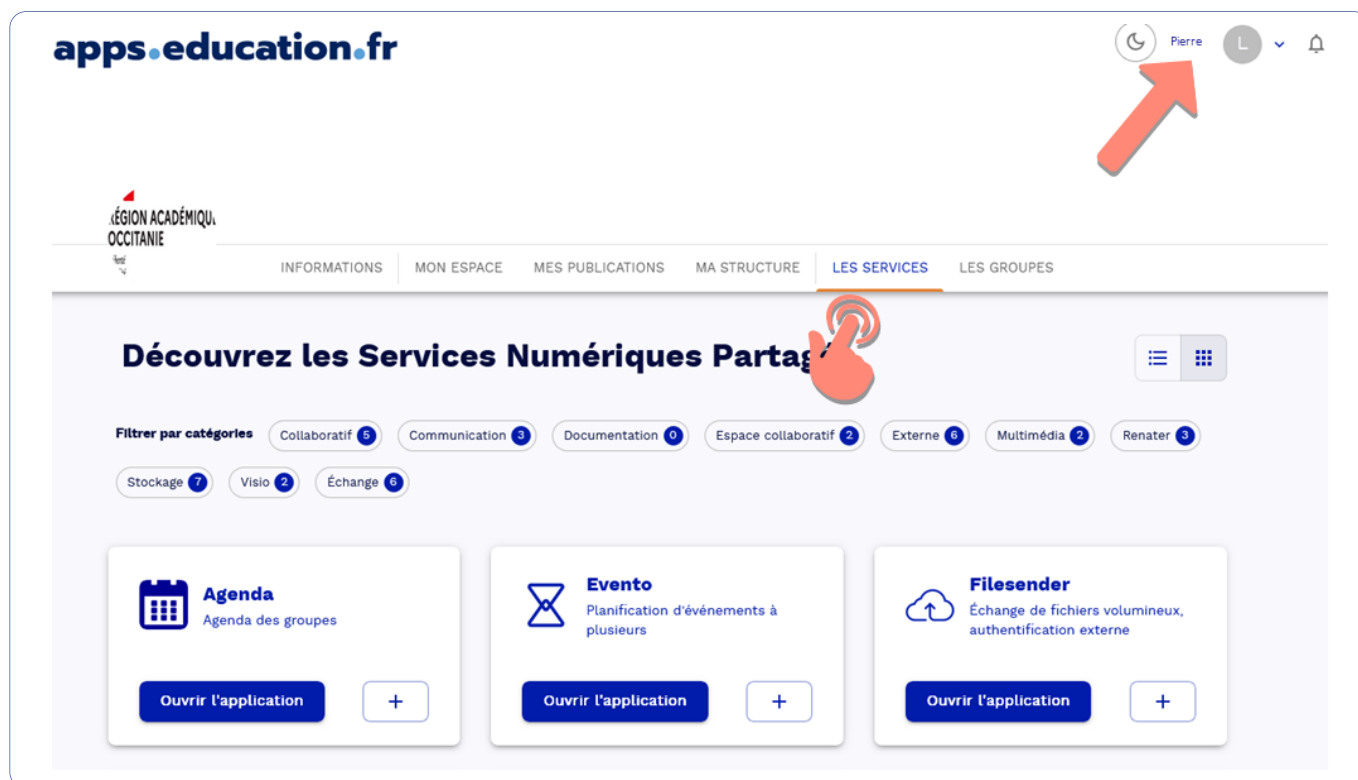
apps.education.fr

Pierre L

RÉGION ACADÉMIQUE OCCITANIE

INFORMATIONS MON ESPACE MES PUBLICATIONS MA STRUCTURE LES SERVICES LES GROUPES

Découvrez les Services Numériques Partag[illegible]

Filtrer par catégories Collaboratif 5 Communication 3 Documentation 0 Espace collaboratif 2 Externe 6 Multimédia 2 Renater 3 Stockage 7 Visio 2 Échange 6

Agenda
Agenda des groupes
Ouvrir l'application +

Evento
Planification d'événements à plusieurs
Ouvrir l'application +

Filesender
Échange de fichiers volumineux, authentification externe
Ouvrir l'application +